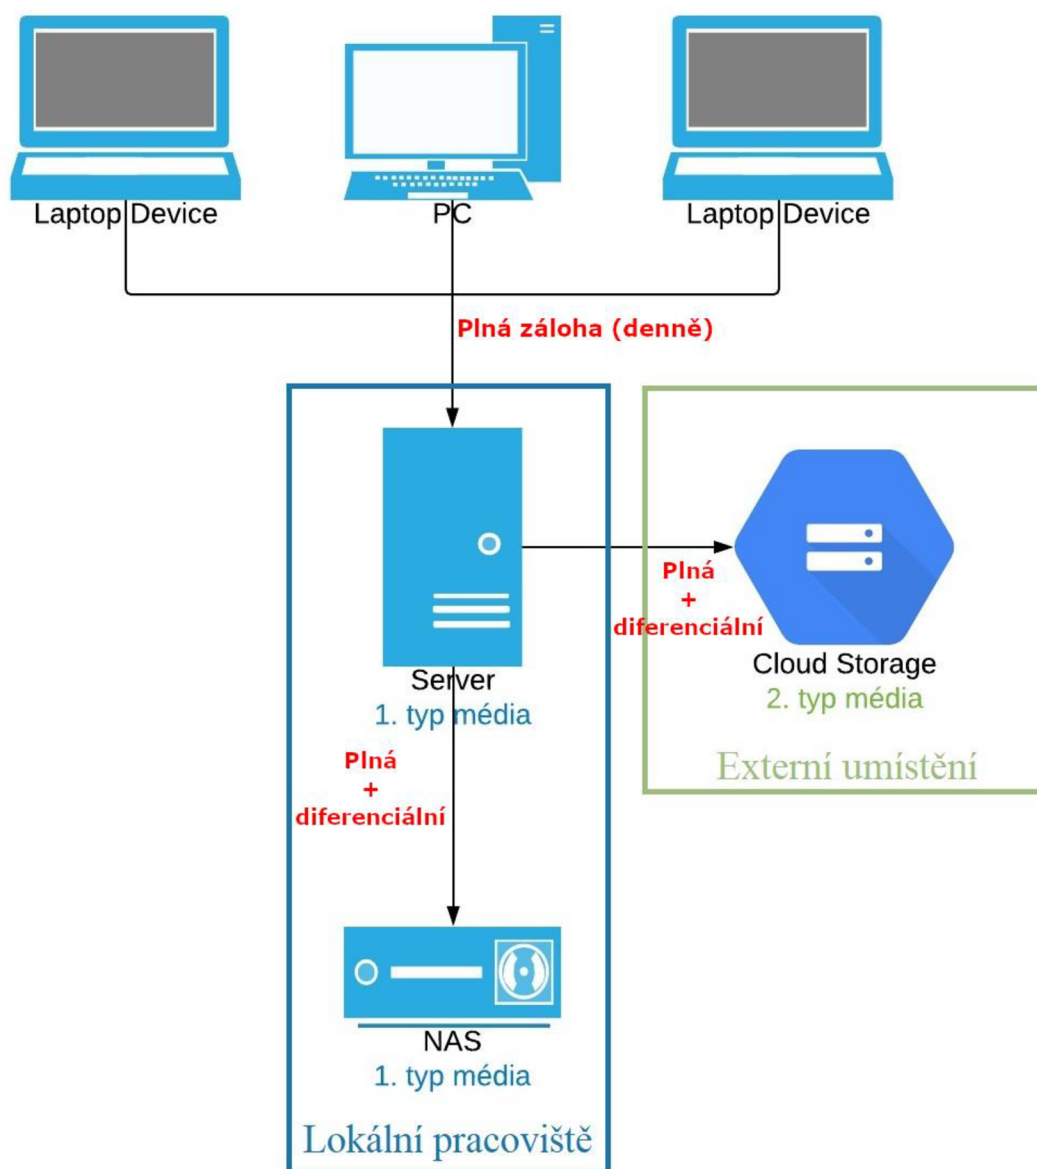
Laptop Device

PC

Laptop Device

Plná záloha (denně)

Server
1. typ média

Plná
+
diferenciální

Cloud Storage
2. typ média

Externí umístění

Plná
+
diferenciální

NAS
1. typ média

Lokální pracoviště